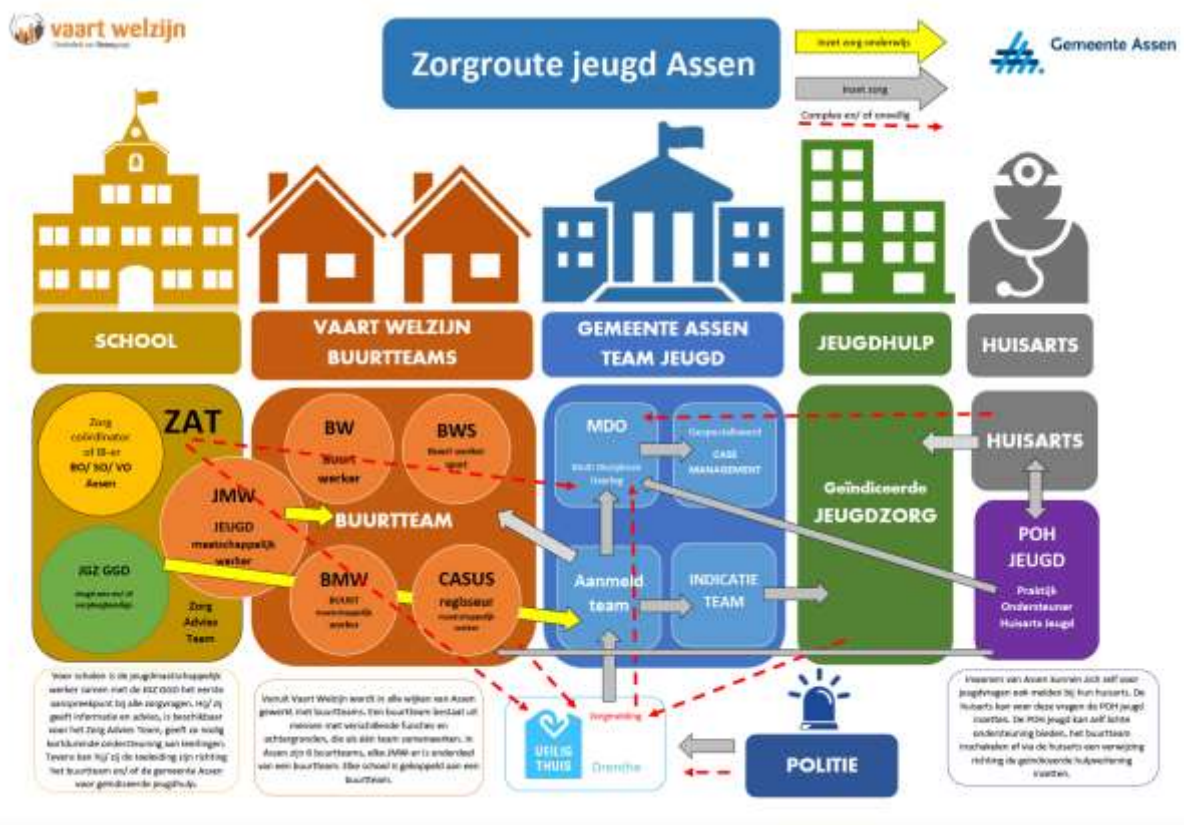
vaart welzijn

Zorgroute jeugd Assen

Inzet zorg onderwijs

Inzet zorg

Complex en/ of onveilig

Gemeente Assen

SCHOOL

VAART WELZIJN BUURTTEAMS

GEMEENTE ASSEN TEAM JEUGD

JEUGDHULP

HUISARTS

Zorg coördinator of IB-er BO/ SO/ VO Assen

ZAT

JMW JEUGD maatschappelijk werker

JGZ GGD

Zorg Advies Team

BW Buurt werker

BWS Buurt werker sport

BUURTTEAM

BMW BUURT maatschappelijk werker

CASUS regisseur

MDO

Multi Disciplinair Overleg

Gespecialiseerd CASE MANAGEMENT

Aanmeld team

INDICATIE TEAM

Geïndiceerde JEUGDZORG

HUISARTS

POH JEUGD

Praktijk Ondersteuner Huisarts Jeugd

Voor scholen is de jeugdmaatschappelijk werker samen met de JGZ GGD het eerste aanspreekpunt bij alle zorgvragen. Hij/ zij geeft informatie en advies, is beschikbaar voor het Zorg Advies Team, geeft zo nodig kortdurende ondersteuning aan leerlingen. Tevens kan hij/ zij de toeleiding zijn richting het buurtteam en/ of de gemeente Assen voor geïndiceerde jeugdhulp.

Vanuit Vaart Welzijn wordt in alle wijken van Assen gewerkt met buurtteams. Een buurtteam bestaat uit mensen met verschillende functies en achtergronden, die als één team samenwerken. In Assen zijn 6 buurtteams, elke JMW-er is onderdeel van een buurtteam. Elke school is gekoppeld aan een buurtteam.

Vergewissing

VEILIG THUIS Drenthe

POLITIE

Inwoners van Assen kunnen zich zelf voor jeugdvragen ook melden bij hun huisarts. De huisarts kan voor deze vragen de POH jeugd inzetten. De POH jeugd kan zelf lichte ondersteuning bieden, het buurtteam inschakelen of via de huisarts een verwijzing richting de geïndiceerde hulpverlening inzetten.